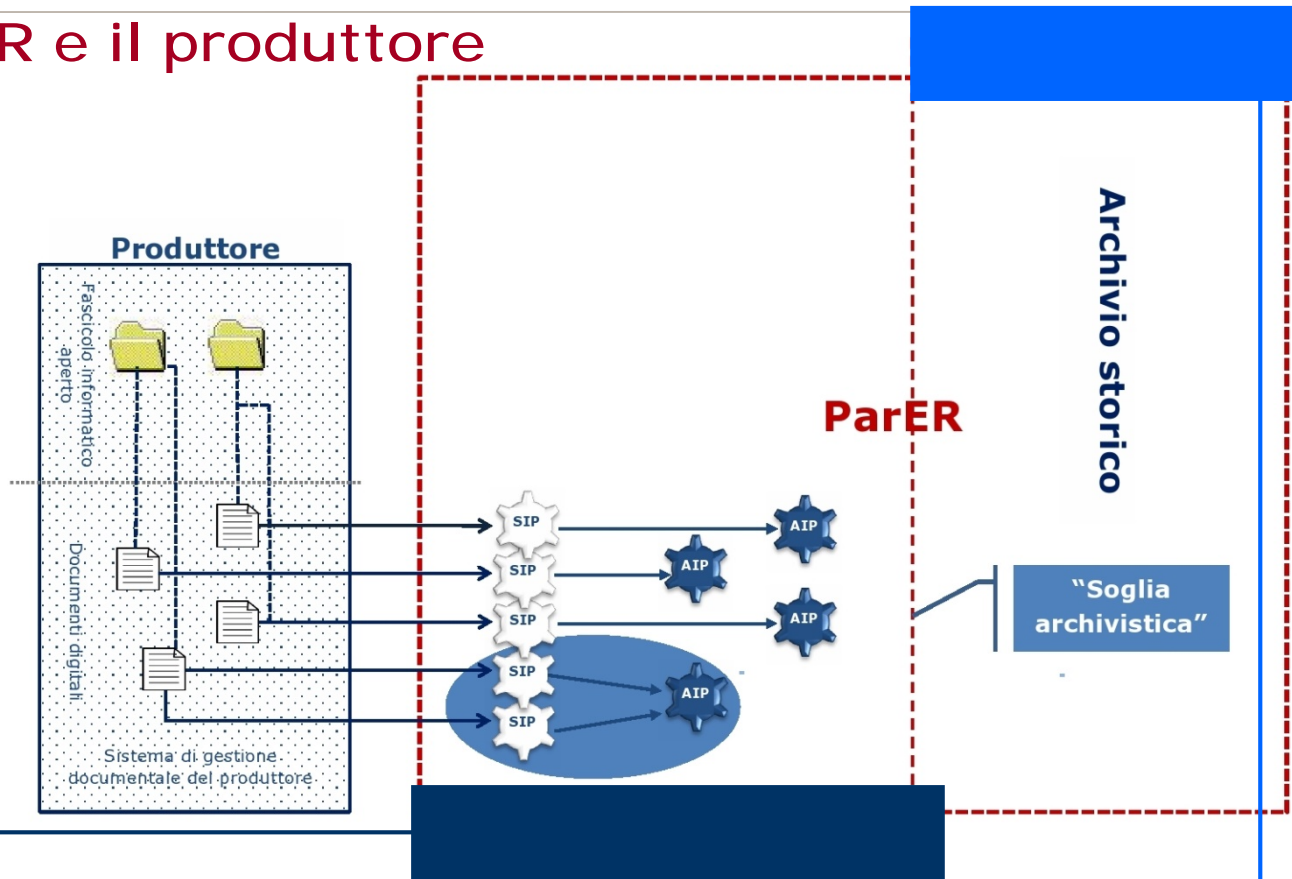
R e il produttore

Produttore

Fascicolo informatico aperto

Documenti digitali

Sistema di gestione documentale del produttore

SIP
SIP
SIP
SIP
SIP

AIP
AIP
AIP
AIP

ParER

Archivio storico

"Soglia archivistica"